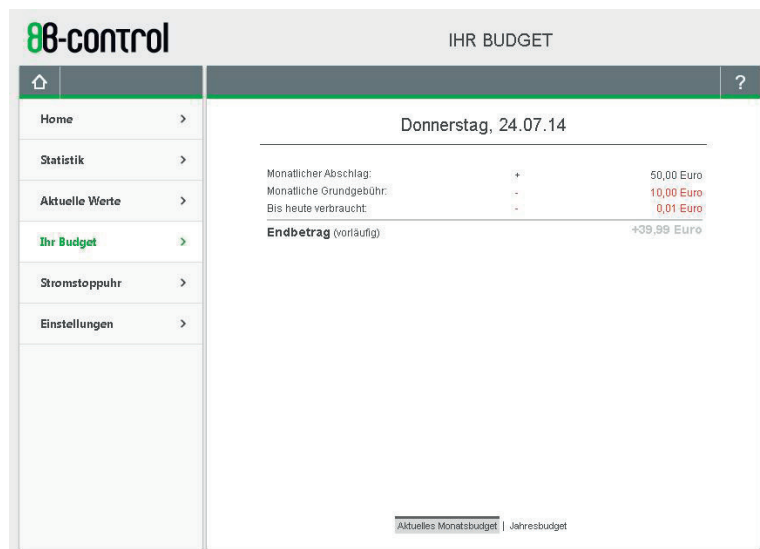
8B-control

IHR BUDGET

?

Home >

Statistik >

Aktuelle Werte >

Ihr Budget >

Stromstoppuhr >

Einstellungen >

Donnerstag, 24.07.14

| | | |
|---|---|---|
| Monatlicher Abschlag: | + | 50,00 Euro |
| Monatliche Grundgebühr: | - | 10,00 Euro |
| Bis heute verbraucht: | - | 0,01 Euro |
| **Endbetrag** (vorläufig) | | +39,99 Euro |

Aktuelles Monatsbudget | Jahresbudget